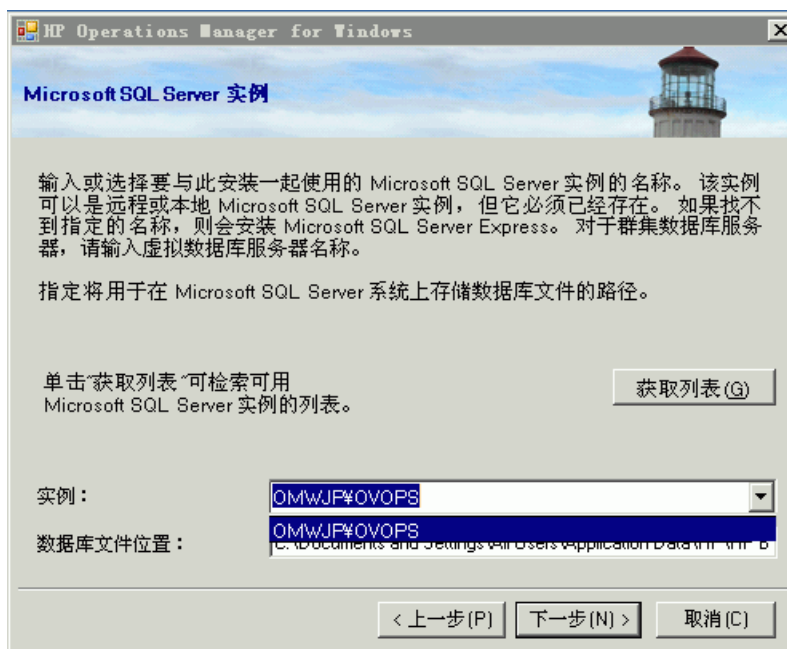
HP Operations Manager for Windows

Microsoft SQL Server 实例

输入或选择要与此安装一起使用的 Microsoft SQL Server 实例的名称。该实例可以是远程或本地 Microsoft SQL Server 实例，但它必须已经存在。如果找不到指定的名称，则会安装 Microsoft SQL Server Express。对于群集数据库服务器，请输入虚拟数据库服务器名称。

指定将用于在 Microsoft SQL Server 系统上存储数据库文件的路径。

单击"获取列表"可检索可用 Microsoft SQL Server 实例的列表。

获取列表(G)

实例： OMWJP¥OVOPS

OMWJP¥OVOPS

数据库文件位置： C:\Documents and Settings\All Users\Application Data\HP\HP B

< 上一步(P) 下一步(N) > 取消(C)